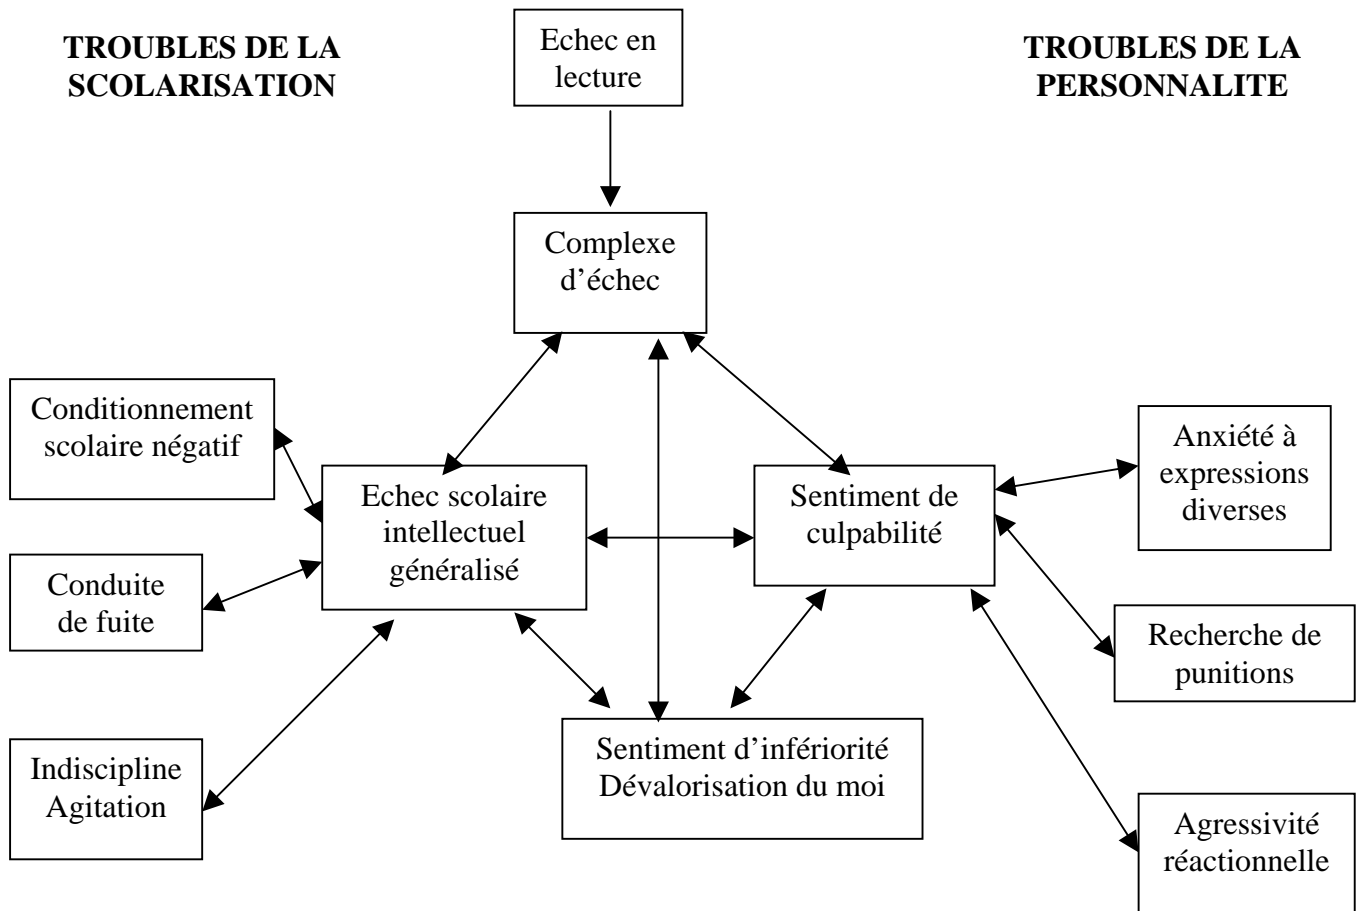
TROUBLES DE LA SCOLARISATION

Echec en lecture

TROUBLES DE LA PERSONNALITE

Complexe d'échec

Conditionnement scolaire négatif

Echec scolaire intellectuel généralisé

Sentiment de culpabilité

Anxiété à expressions diverses

Conduite de fuite

Recherche de punitions

Indiscipline Agitation

Sentiment d'infériorité Dévalorisation du moi

Agressivité réactionnelle